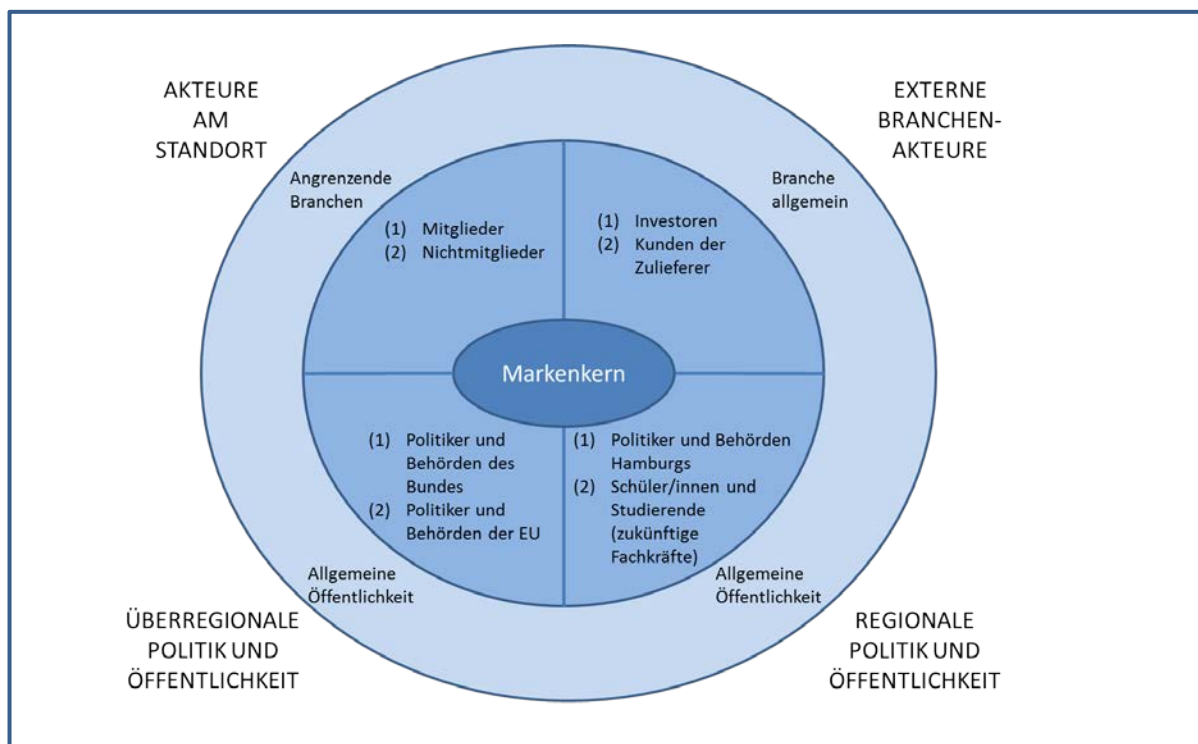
AKTEURE AM STANDORT

EXTERNE BRANCHEN-AKTEURE

Angrenzende Branchen

(1) Mitglieder
(2) Nichtmitglieder

(1) Investoren
(2) Kunden der Zulieferer

Branche allgemein

Markenkern

(1) Politiker und Behörden des Bundes
(2) Politiker und Behörden der EU

(1) Politiker und Behörden Hamburgs
(2) Schüler/innen und Studierende (zukünftige Fachkräfte)

Allgemeine Öffentlichkeit

Allgemeine Öffentlichkeit

ÜBERREGIONALE POLITIK UND ÖFFENTLICHKEIT

REGIONALE POLITIK UND ÖFFENTLICHKEIT